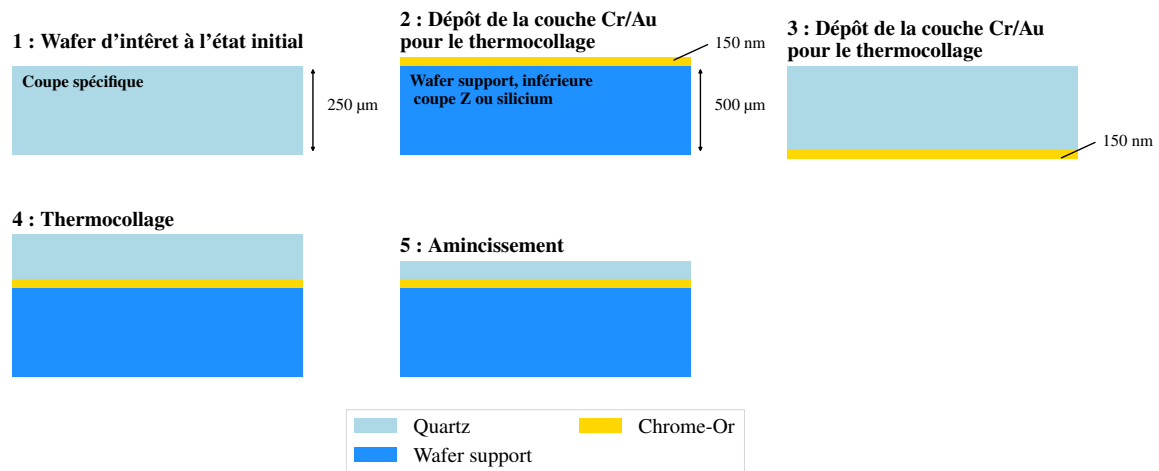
1 : Wafer d'intêret à l'état initial

Coupe spécifique

250 µm

2 : Dépôt de la couche Cr/Au pour le thermocollage

150 nm

Wafer support, inférieure coupe Z ou silicium

500 µm

3 : Dépôt de la couche Cr/Au pour le thermocollage

150 nm

4 : Thermocollage

5 : Amincissement

Quartz

Chrome-Or

Wafer support